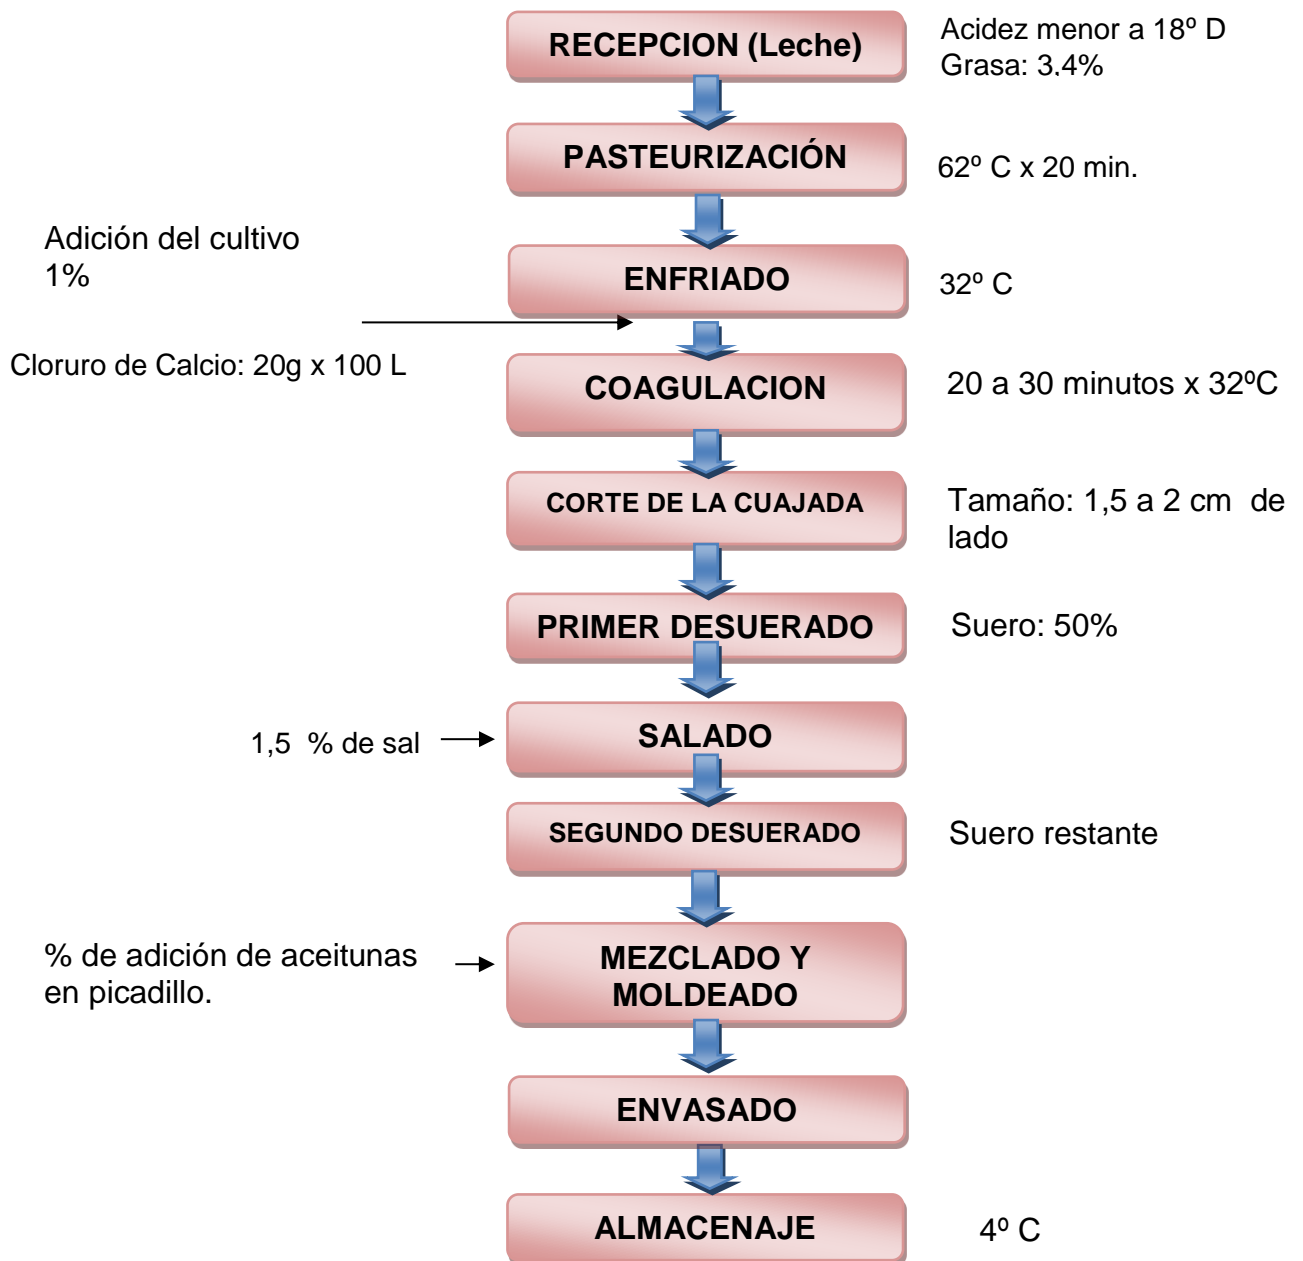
RECEPCION (Leche)

Acidez menor a 18º D
Grasa: 3,4%

PASTEURIZACIÓN

62º C x 20 min.

Adición del cultivo 1%

ENFRIADO

32º C

Cloruro de Calcio: 20g x 100 L

COAGULACION

20 a 30 minutos x 32ºC

CORTE DE LA CUAJADA

Tamaño: 1,5 a 2 cm de lado

PRIMER DESUERADO

Suero: 50%

1,5 % de sal

SALADO

SEGUNDO DESUERADO

Suero restante

% de adición de aceitunas en picadillo.

MEZCLADO Y MOLDEADO

ENVASADO

ALMACENAJE

4º C